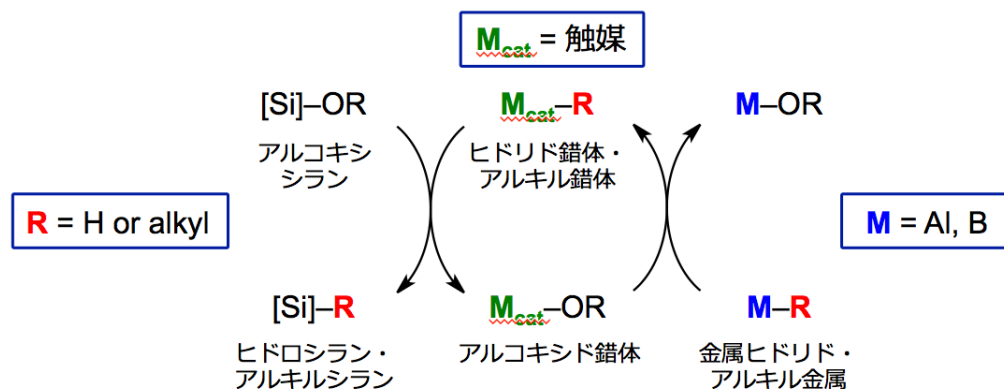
$M_{cat}$ = 触媒

[Si]–OR
アルコキシシラン

$M_{cat}$–R
ヒドリド錯体・アルキル錯体

M–OR

R = H or alkyl

M = Al, B

[Si]–R
ヒドロシラン・アルキルシラン

$M_{cat}$–OR
アルコキシド錯体

M–R
金属ヒドリド・アルキル金属